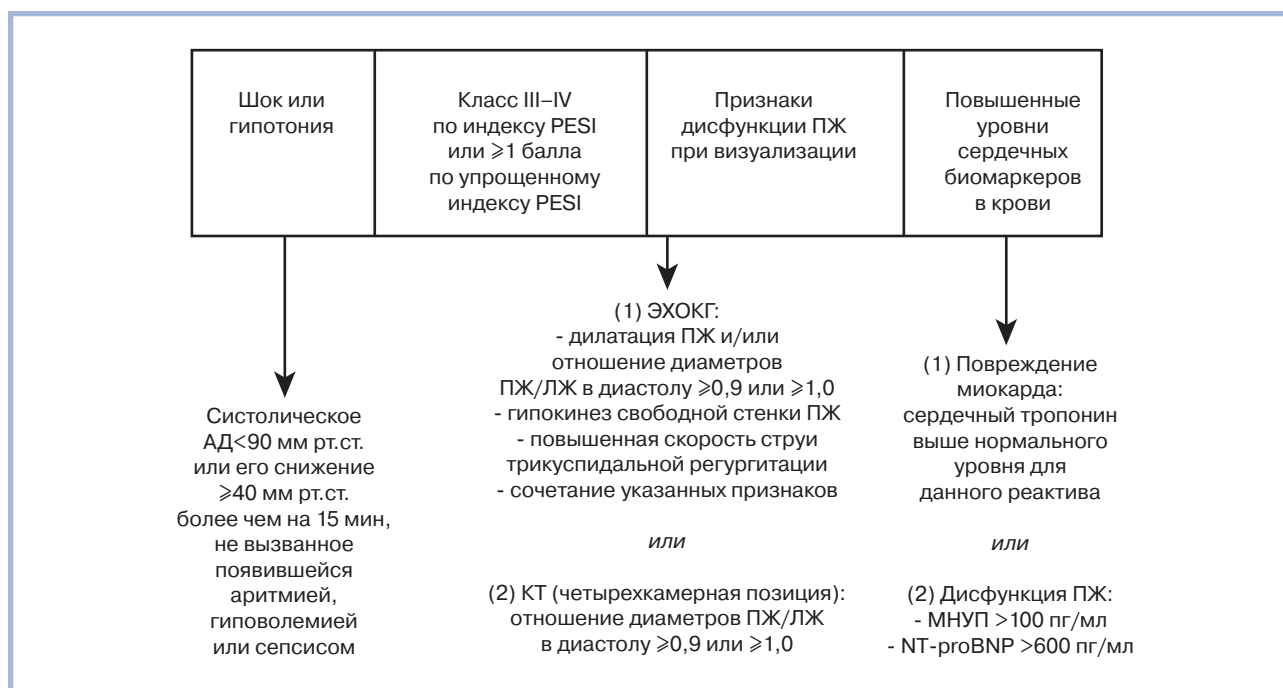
| Шок или гипотония | Класс III–IV по индексу PESI или $\geqslant$1 балла по упрощенному индексу PESI | Признаки дисфункции ПЖ при визуализации | Повышенные уровни сердечных биомаркеров в крови |
|---|---|---|---|

Систолическое АД<90 мм рт.ст. или его снижение $\geqslant$40 мм рт.ст. более чем на 15 мин, не вызванное появившейся аритмией, гиповолемией или сепсисом

(1) ЭХОКГ:
- дилатация ПЖ и/или отношение диаметров ПЖ/ЛЖ в диастолу $\geqslant$0,9 или $\geqslant$1,0
- гипокинез свободной стенки ПЖ
- повышенная скорость струи трикуспидальной регургитации
- сочетание указанных признаков

или

(2) КТ (четырехкамерная позиция): отношение диаметров ПЖ/ЛЖ в диастолу $\geqslant$0,9 или $\geqslant$1,0

(1) Повреждение миокарда: сердечный тропонин выше нормального уровня для данного реактива

или

(2) Дисфункция ПЖ:
- МНУП >100 пг/мл
- NT-proBNP >600 пг/мл